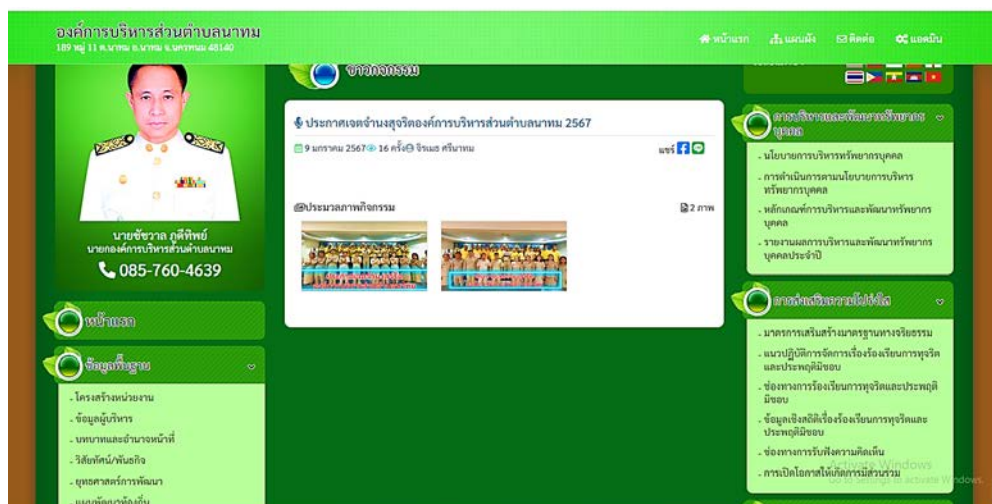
องค์การบริหารส่วนตำบลนาทม
189 หมู่ 11 ต.นาทม อ.นาทม จ.นครพนม 48140

หน้าแรก แผนผัง ติดต่อ แอดมิน

นายชัชวาล ภูติทิพย์
นายกองค์การบริหารส่วนตำบลนาทม
085-760-4639

หน้าแรก

ข้อมูลพื้นฐาน

- โครงสร้างหน่วยงาน
- ข้อมูลผู้บริหาร
- บทบาทและอำนาจหน้าที่
- วิสัยทัศน์/พันธกิจ
- ยุทธศาสตร์การพัฒนา
- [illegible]

ข่าวกิจกรรม

ประกาศเจตจำนงสุจริตองค์การบริหารส่วนตำบลนาทม 2567

9 มกราคม 2567 16 ครั้ง จิรเมธ ศรีนาทม

แชร์

ประมวลภาพกิจกรรม

2 ภาพ

การบริหารและพัฒนาทรัพยากรบุคคล

- นโยบายการบริหารทรัพยากรบุคคล
- การดำเนินการตามนโยบายการบริหารทรัพยากรบุคคล
- หลักเกณฑ์การบริหารและพัฒนาทรัพยากรบุคคล
- รายงานผลการบริหารและพัฒนาทรัพยากรบุคคลประจำปี

การส่งเสริมความโปร่งใส

- มาตรการเสริมสร้างมาตรฐานทางจริยธรรม
- แนวปฏิบัติการจัดการเรื่องร้องเรียนการทุจริตและประพฤติมิชอบ
- ช่องทางการร้องเรียนการทุจริตและประพฤติมิชอบ
- ข้อมูลเชิงสถิติเรื่องร้องเรียนการทุจริตและประพฤติมิชอบ
- ช่องทางการรับฟังความคิดเห็น
- การเปิดโอกาสให้เกิดการมีส่วนร่วม

Activate Windows
Go to Settings to activate Windows.